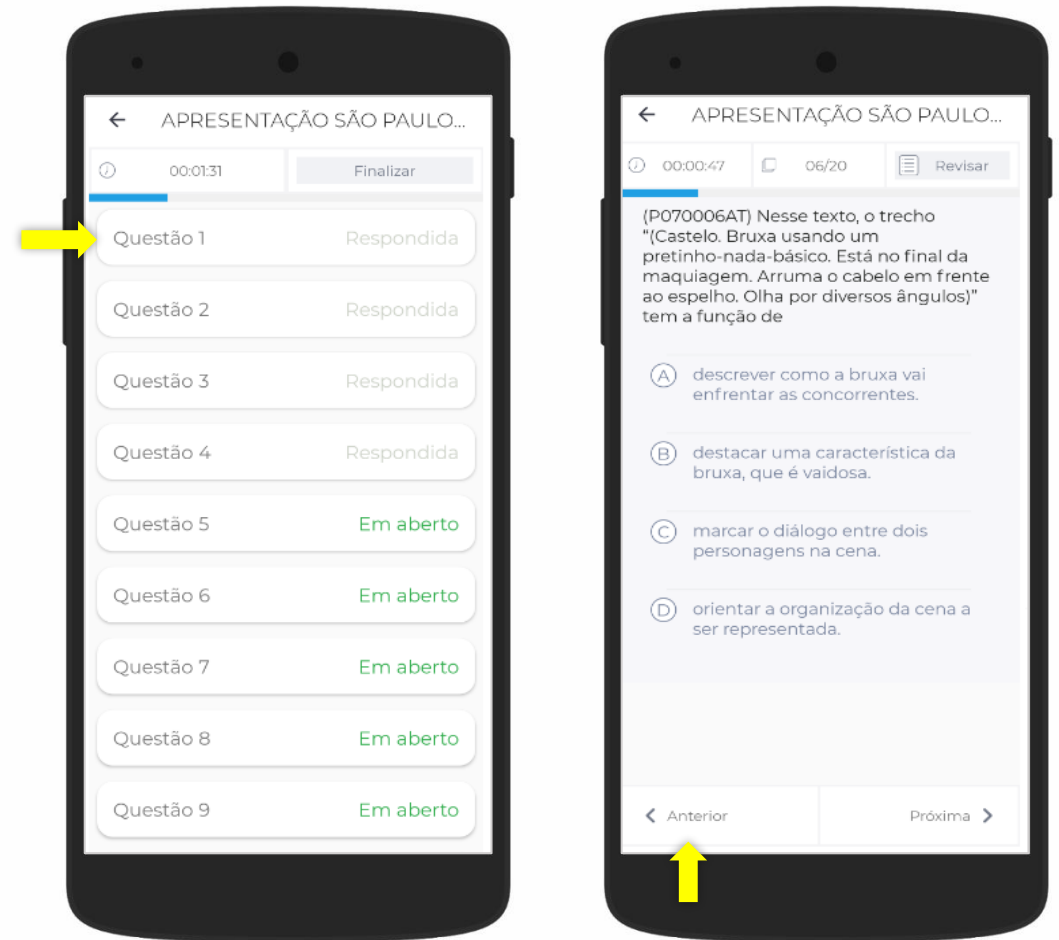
← APRESENTAÇÃO SÃO PAULO...

00:01:31 | Finalizar

Questão 1 Respondida

Questão 2 Respondida

Questão 3 Respondida

Questão 4 Respondida

Questão 5 Em aberto

Questão 6 Em aberto

Questão 7 Em aberto

Questão 8 Em aberto

Questão 9 Em aberto

← APRESENTAÇÃO SÃO PAULO...

00:00:47 | 06/20 | Revisar

(P070006AT) Nesse texto, o trecho "(Castelo. Bruxa usando um pretinho-nada-básico. Está no final da maquiagem. Arruma o cabelo em frente ao espelho. Olha por diversos ângulos)" tem a função de

A descrever como a bruxa vai enfrentar as concorrentes.

B destacar uma característica da bruxa, que é vaidosa.

C marcar o diálogo entre dois personagens na cena.

D orientar a organização da cena a ser representada.

< Anterior | Próxima >